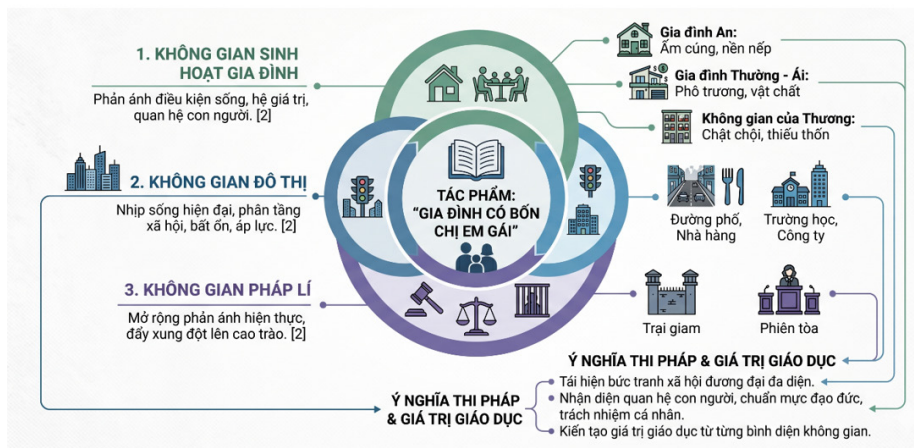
1. KHÔNG GIAN SINH HOẠT GIA ĐÌNH

Phản ánh điều kiện sống, hệ giá trị, quan hệ con người. [2]

2. KHÔNG GIAN ĐÔ THỊ

Nhịp sống hiện đại, phân tầng xã hội, bất ổn, áp lực. [2]

3. KHÔNG GIAN PHÁP LÍ

Mở rộng phản ánh hiện thực, đẩy xung đột lên cao trào. [2]

TÁC PHẨM: "GIA ĐÌNH CÓ BỐN CHỊ EM GÁI"

Gia đình An: Ấm cúng, nền nếp

Gia đình Thường - Ái: Phô trương, vật chất

Không gian của Thương: Chật chội, thiếu thốn

Đường phố, Nhà hàng

Trường học, Công ty

Trại giam

Phiên tòa

Ý NGHĨA THI PHÁP & GIÁ TRỊ GIÁO DỤC

Ý NGHĨA THI PHÁP & GIÁ TRỊ GIÁO DỤC

Tái hiện bức tranh xã hội đương đại đa diện.

Nhận diện quan hệ con người, chuẩn mực đạo đức, trách nhiệm cá nhân.

Kiến tạo giá trị giáo dục từ từng bình diện không gian.